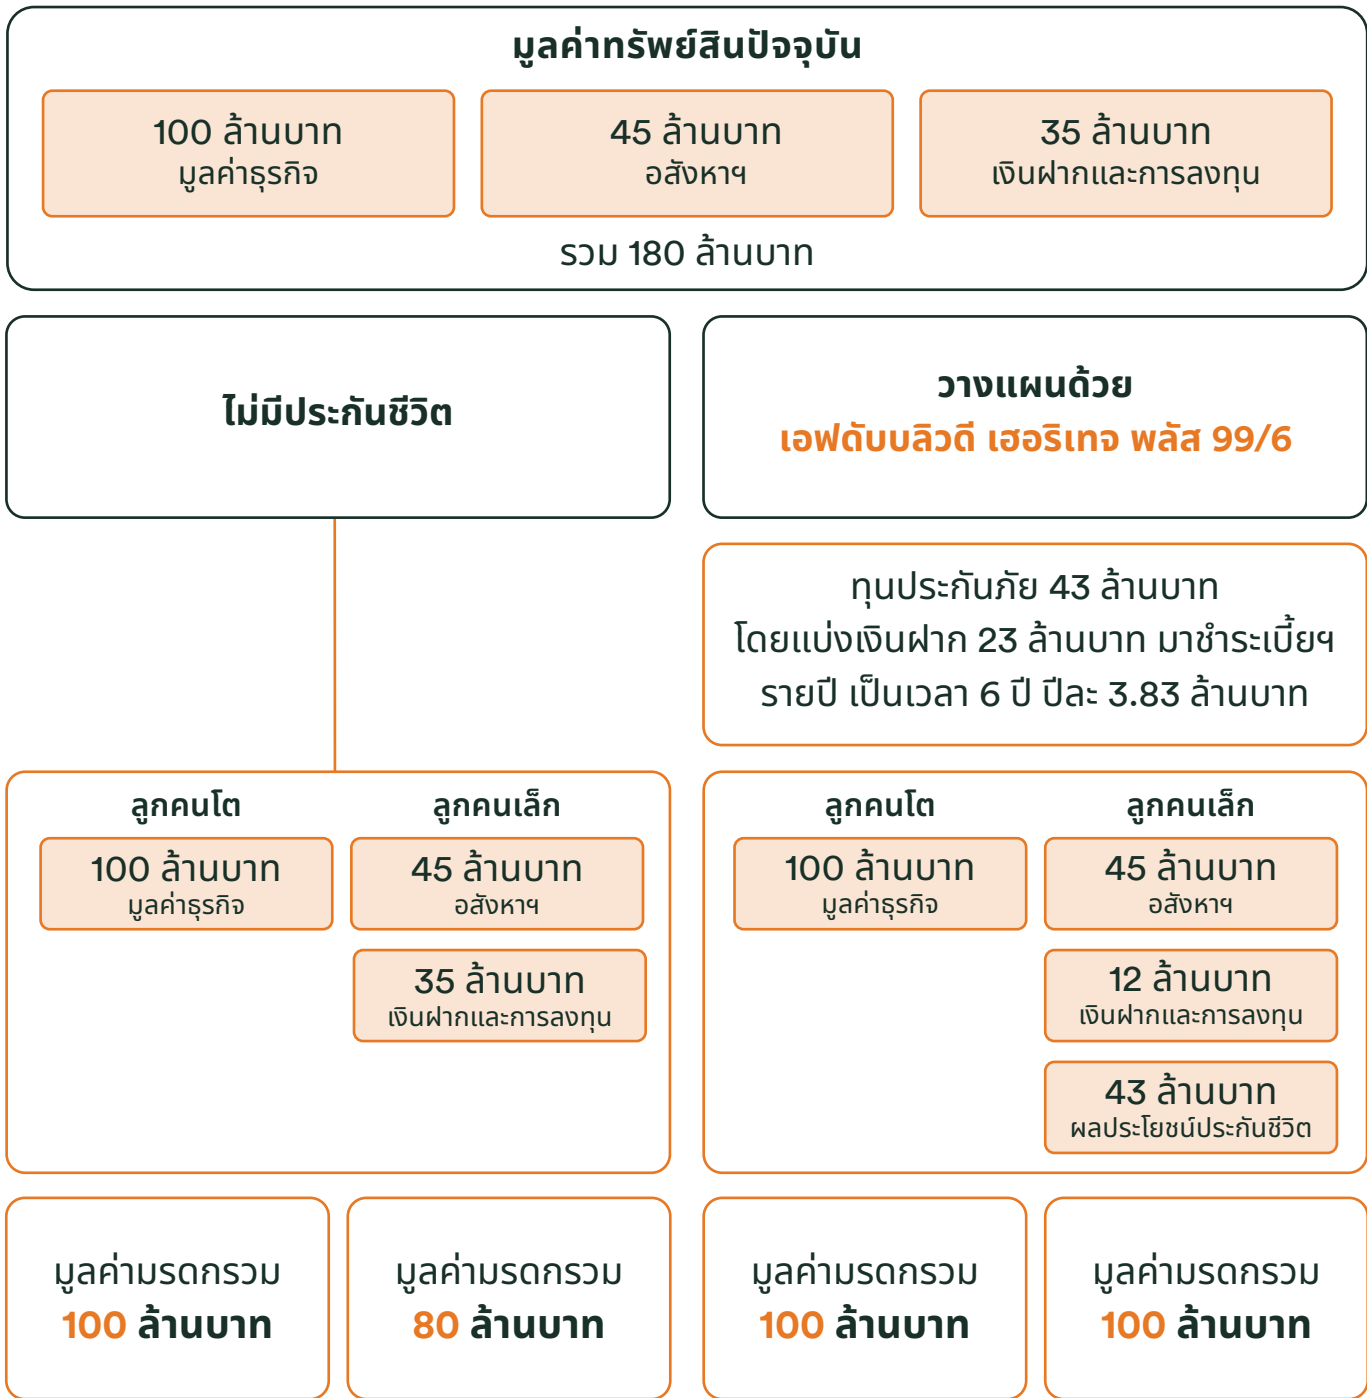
มูลค่าทรัพย์สินปัจจุบัน

100 ล้านบาท
มูลค่าธุรกิจ

45 ล้านบาท
อสังหาฯ

35 ล้านบาท
เงินฝากและการลงทุน

รวม 180 ล้านบาท

ไม่มีประกันชีวิต

วางแผนด้วย
เอฟดับบลิวดี เฮอริเทจ พลัส 99/6

ทุนประกันภัย 43 ล้านบาท
โดยแบ่งเงินฝาก 23 ล้านบาท มาชำระเบี้ยฯ
รายปี เป็นเวลา 6 ปี ปีละ 3.83 ล้านบาท

ลูกคนโต

100 ล้านบาท
มูลค่าธุรกิจ

ลูกคนเล็ก

45 ล้านบาท
อสังหาฯ

35 ล้านบาท
เงินฝากและการลงทุน

ลูกคนโต

100 ล้านบาท
มูลค่าธุรกิจ

ลูกคนเล็ก

45 ล้านบาท
อสังหาฯ

12 ล้านบาท
เงินฝากและการลงทุน

43 ล้านบาท
ผลประโยชน์ประกันชีวิต

มูลค่ามรดกรวม
100 ล้านบาท

มูลค่ามรดกรวม
80 ล้านบาท

มูลค่ามรดกรวม
100 ล้านบาท

มูลค่ามรดกรวม
100 ล้านบาท